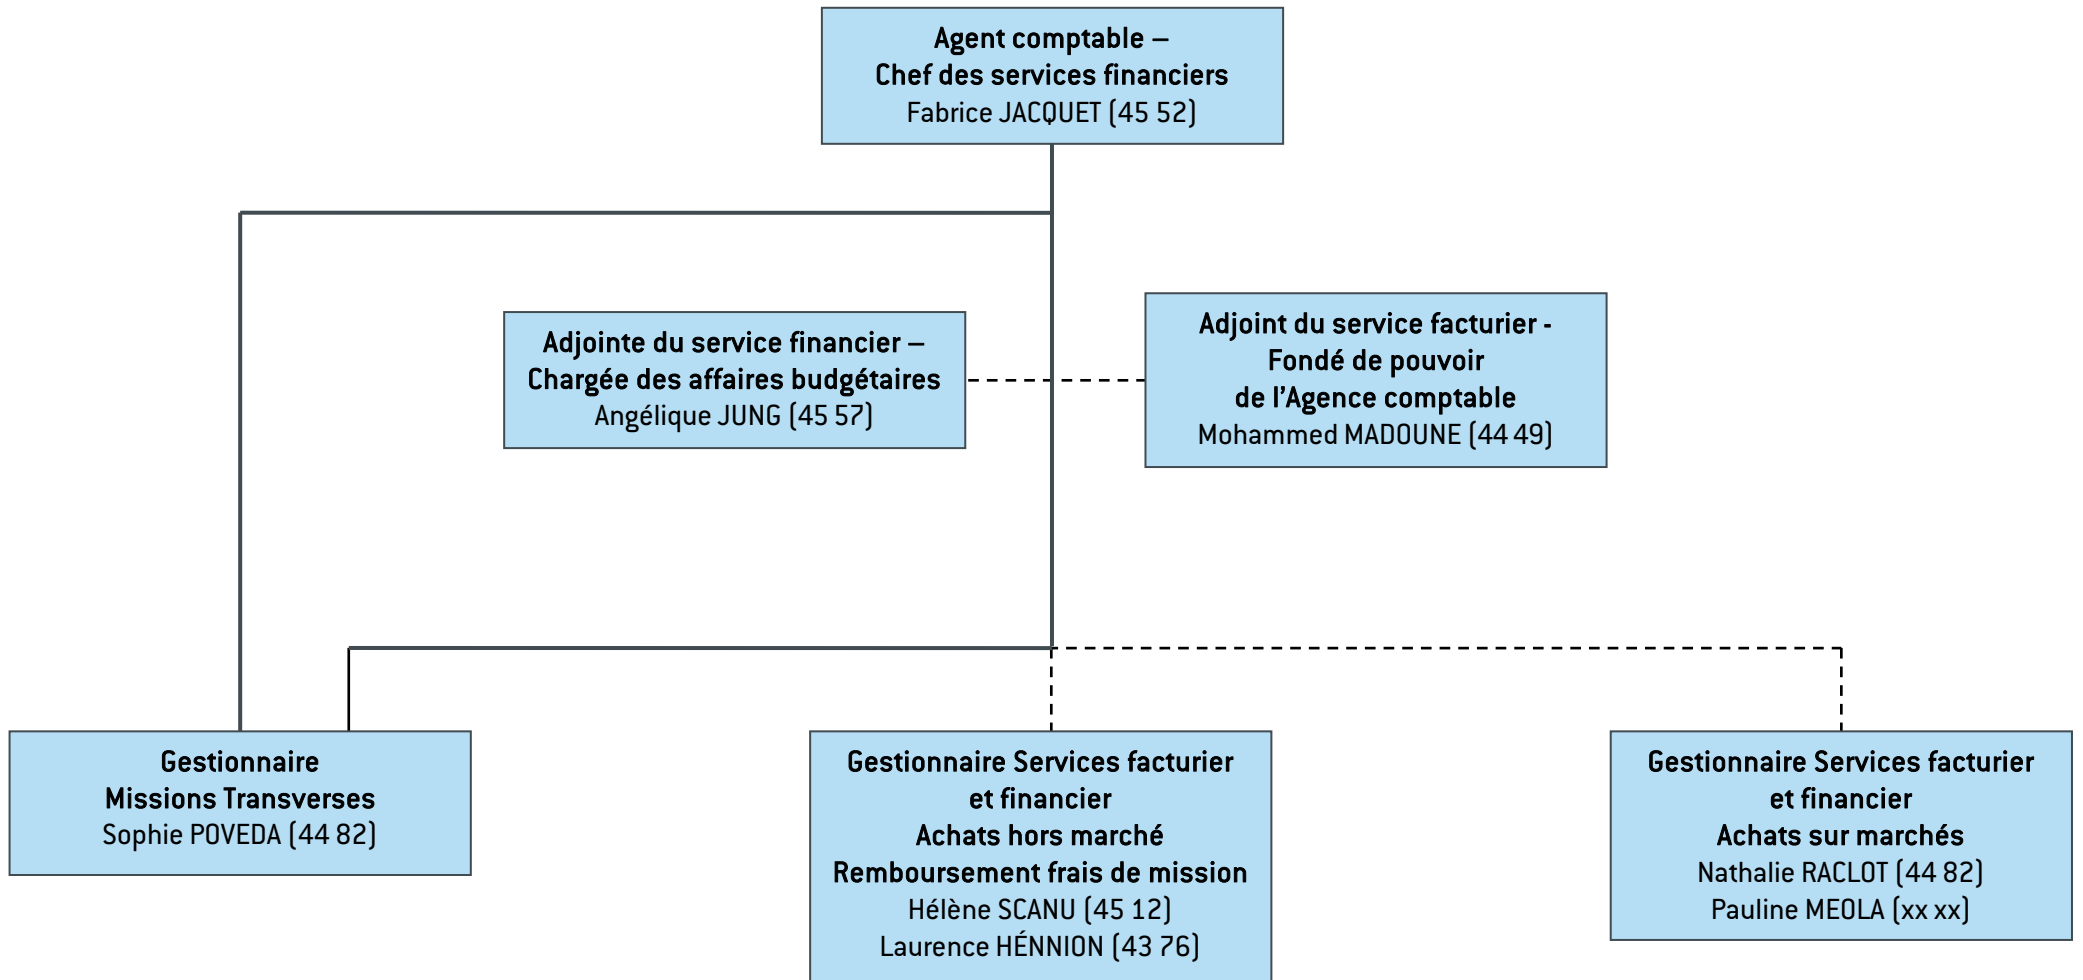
Agent comptable –
Chef des services financiers
Fabrice JACQUET (45 52)

Adjointe du service financier –
Chargée des affaires budgétaires
Angélique JUNG (45 57)

Adjoint du service facturier -
Fondé de pouvoir
de l'Agence comptable
Mohammed MADOUNE (44 49)

Gestionnaire
Missions Transverses
Sophie POVEDA (44 82)

Gestionnaire Services facturier
et financier
Achats hors marché
Remboursement frais de mission
Hélène SCANU (45 12)
Laurence HÉNNION (43 76)

Gestionnaire Services facturier
et financier
Achats sur marchés
Nathalie RACLOT (44 82)
Pauline MEOLA (xx xx)